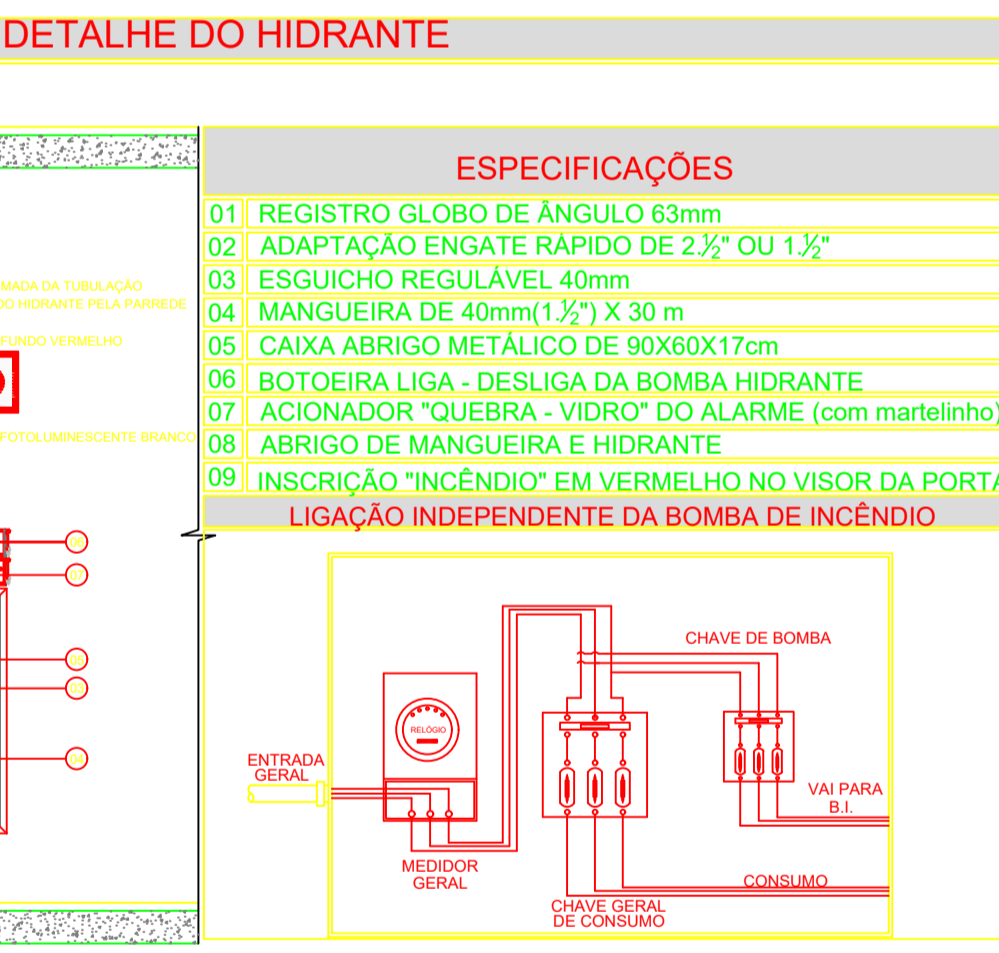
DETALHE DO HIDRANTE

ESPECIFICAÇÕES

| | |
|---|---|
| 01 | REGISTRO GLOBO DE ÂNGULO 63mm |
| 02 | ADAPTAÇÃO ENGATE RÁPIDO DE 2.½" OU 1.½" |
| 03 | ESGUICHO REGULÁVEL 40mm |
| 04 | MANGUEIRA DE 40mm(1.½") X 30 m |
| 05 | CAIXA ABRIGO METÁLICO DE 90X60X17cm |
| 06 | BOTOEIRA LIGA - DESLIGA DA BOMBA HIDRANTE |
| 07 | ACIONADOR "QUEBRA - VIDRO" DO ALARME (com martelinho) |
| 08 | ABRIGO DE MANGUEIRA E HIDRANTE |
| 09 | INSCRIÇÃO "INCÊNDIO" EM VERMELHO NO VISOR DA PORTA |

LIGAÇÃO INDEPENDENTE DA BOMBA DE INCÊNDIO

MADA DA TUBULAÇÃO
DO HIDRANTE PELA PARREDE

FUNDO VERMELHO

FOTOLUMINESCENTE BRANCO

06
07
06
03
04

CHAVE DE BOMBA

RELÓGIO

ENTRADA GERAL

VAI PARA B.I.

MEDIDOR GERAL

CONSUMO

CHAVE GERAL DE CONSUMO